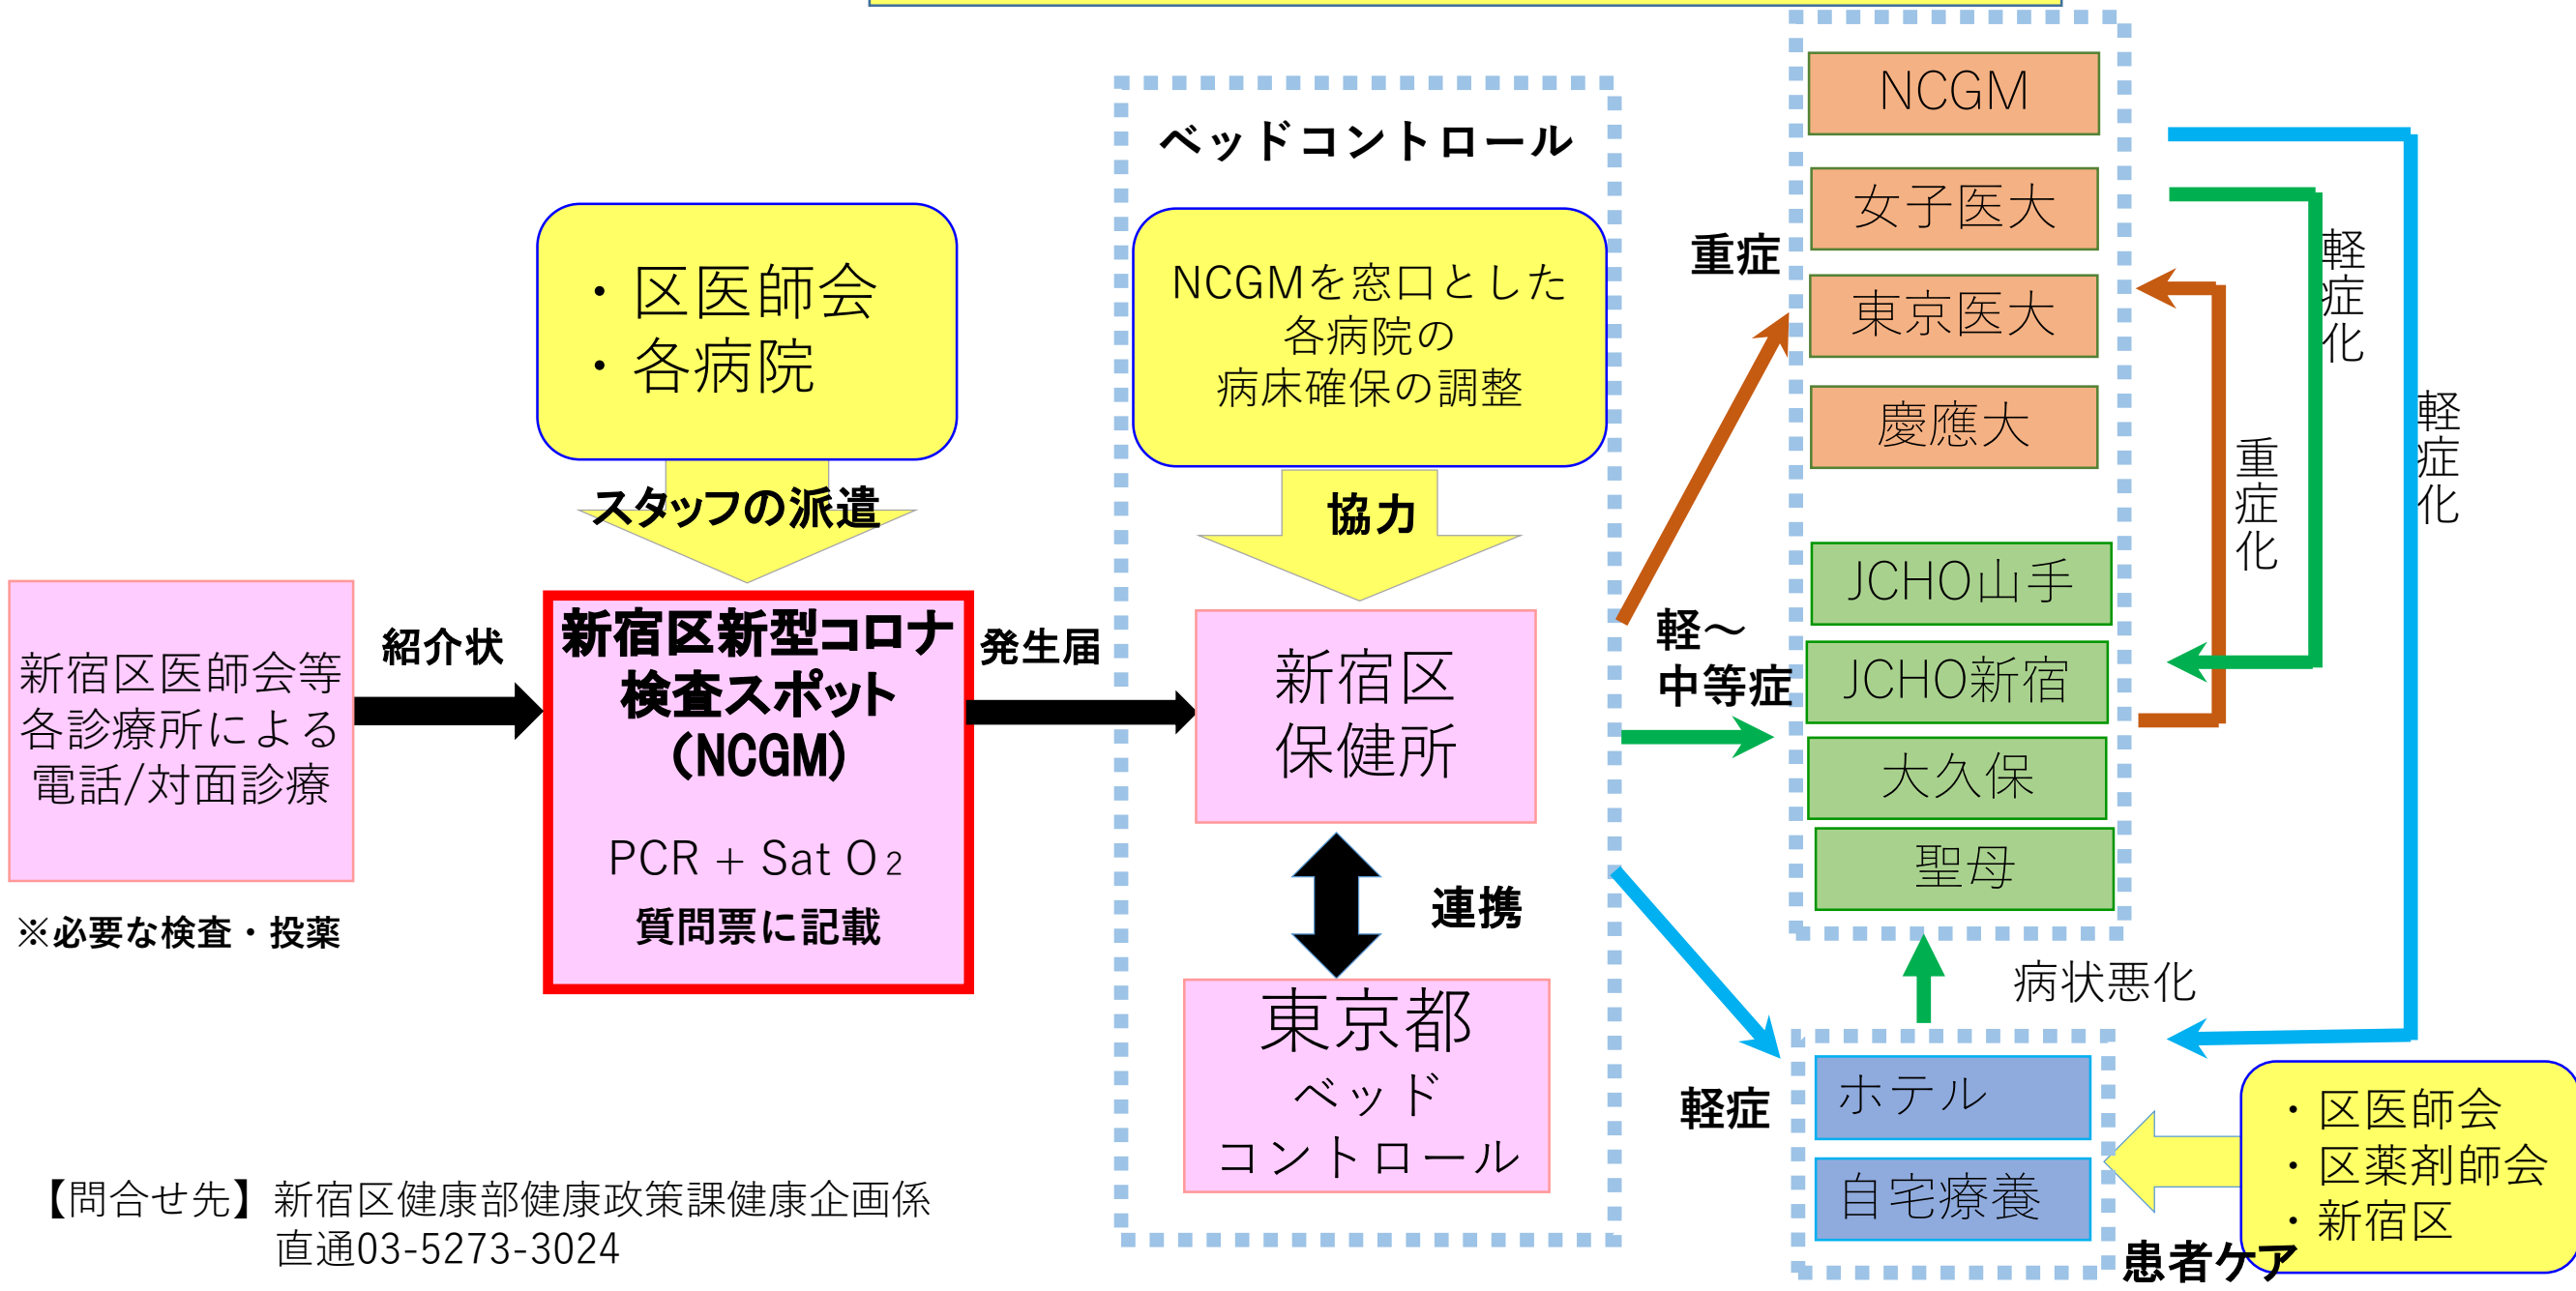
・区医師会
・各病院

スタッフの派遣

新宿区医師会等各診療所による電話/対面診療

※必要な検査・投薬

紹介状

新宿区新型コロナ検査スポット（NCGM）

PCR + Sat O$_2$

質問票に記載

発生届

ベッドコントロール

NCGMを窓口とした各病院の病床確保の調整

協力

新宿区保健所

連携

東京都ベッドコントロール

重症

軽～中等症

軽症

NCGM

女子医大

東京医大

慶應大

JCHO山手

JCHO新宿

大久保

聖母

軽症化

重症化

軽症化

病状悪化

ホテル

自宅療養

・区医師会
・区薬剤師会
・新宿区

患者ケア

【問合せ先】新宿区健康部健康政策課健康企画係
直通03-5273-3024